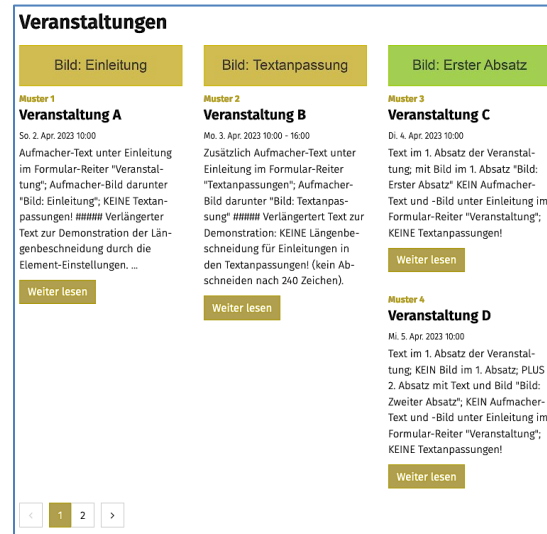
Veranstaltungen

Bild: Einleitung

Muster 1

Veranstaltung A

So. 2. Apr. 2023 10:00

Aufmacher-Text unter Einleitung im Formular-Reiter "Veranstaltung"; Aufmacher-Bild darunter "Bild: Einleitung"; KEINE Textanpassungen! ##### Verlängerter Text zur Demonstration der Längenbeschneidung durch die Element-Einstellungen. ...

Weiter lesen

Bild: Textanpassung

Muster 2

Veranstaltung B

Mo. 3. Apr. 2023 10:00 - 16:00

Zusätzlich Aufmacher-Text unter Einleitung im Formular-Reiter "Textanpassungen"; Aufmacher-Bild darunter "Bild: Textanpassung" ##### Verlängertert Text zur Demonstration: KEINE Längenbeschneidung für Einleitungen in den Textanpassungen! (kein Abschneiden nach 240 Zeichen).

Weiter lesen

Bild: Erster Absatz

Muster 3

Veranstaltung C

Di. 4. Apr. 2023 10:00

Text im 1. Absatz der Veranstaltung; mit Bild im 1. Absatz "Bild: Erster Absatz" KEIN Aufmacher-Text und -Bild unter Einleitung im Formular-Reiter "Veranstaltung"; KEINE Textanpassungen!

Weiter lesen

Muster 4

Veranstaltung D

Mi. 5. Apr. 2023 10:00

Text im 1. Absatz der Veranstaltung; KEIN Bild im 1. Absatz; PLUS 2. Absatz mit Text und Bild "Bild: Zweiter Absatz"; KEIN Aufmacher-Text und -Bild unter Einleitung im Formular-Reiter "Veranstaltung"; KEINE Textanpassungen!

Weiter lesen

‹ 1 2 ›